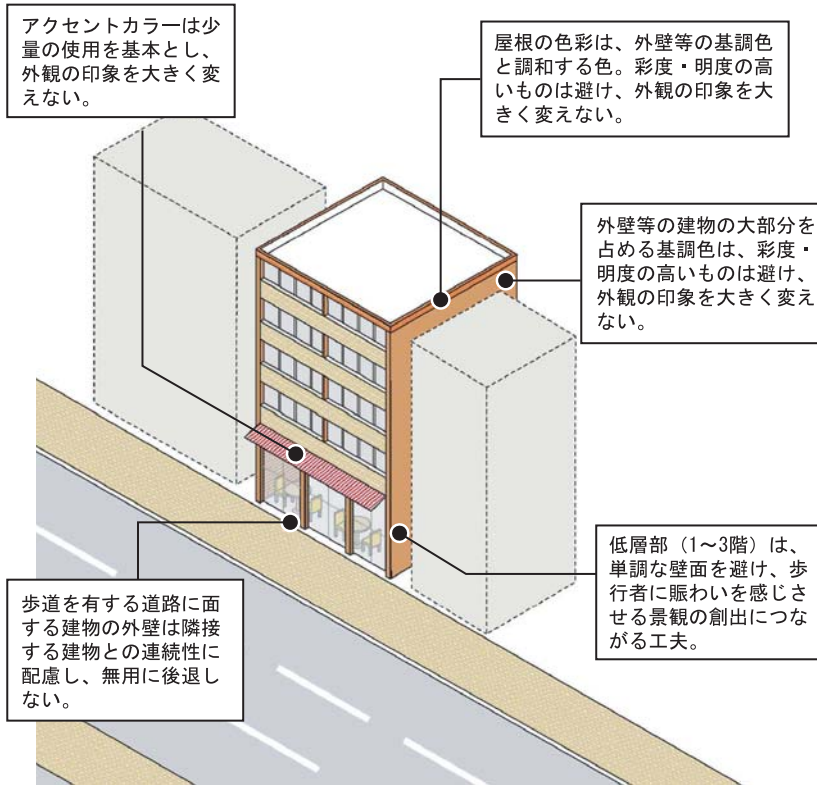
アクセントカラーは少量の使用を基本とし、外観の印象を大きく変えない。

屋根の色彩は、外壁等の基調色と調和する色。彩度・明度の高いものは避け、外観の印象を大きく変えない。

外壁等の建物の大部分を占める基調色は、彩度・明度の高いものは避け、外観の印象を大きく変えない。

低層部（1～3階）は、単調な壁面を避け、歩行者に賑わいを感じさせる景観の創出につながる工夫。

歩道を有する道路に面する建物の外壁は隣接する建物との連続性に配慮し、無用に後退しない。